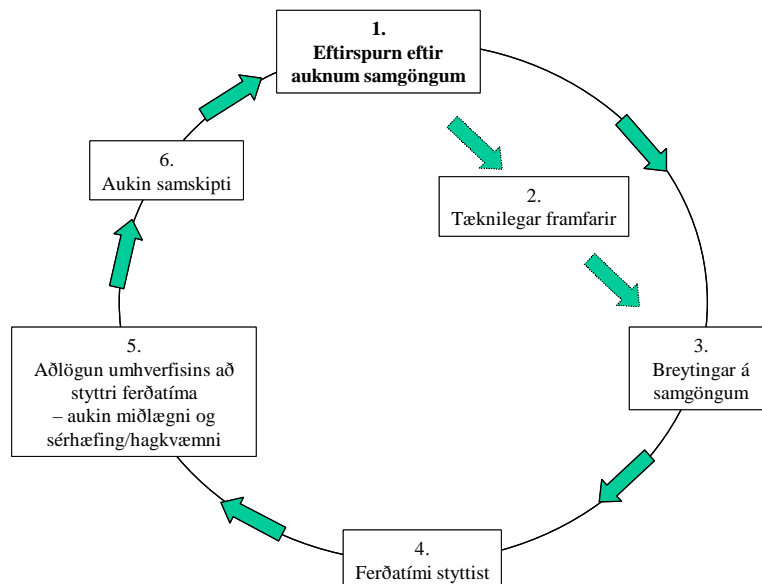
1.
Eftirspurn eftir auknum samgöngum

2.
Tæknilegar framfarir

3.
Breytingar á samgöngum

4.
Ferðatími styttist

5.
Aðlögun umhverfisins að styttri ferðatíma – aukin miðlægni og sérhæfing/hagkvæmni

6.
Aukin samskipti